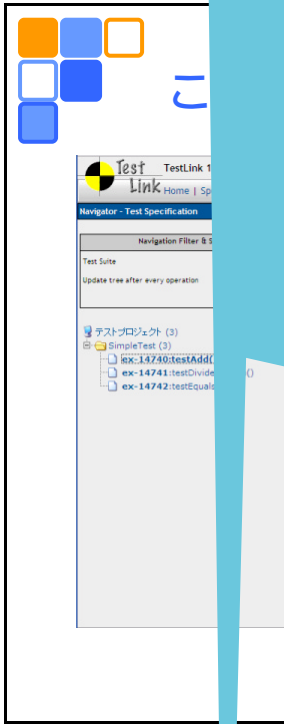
こ

Test Link TestLink 1

Home | Sp

Navigator - Test Specification

Navigation Filter & S

Test Suite

Update tree after every operation

テストプロジェクト (3)

SimpleTest (3)

ex-14740:testAdd(

ex-14741:testDivide

ex-14742:testEquals